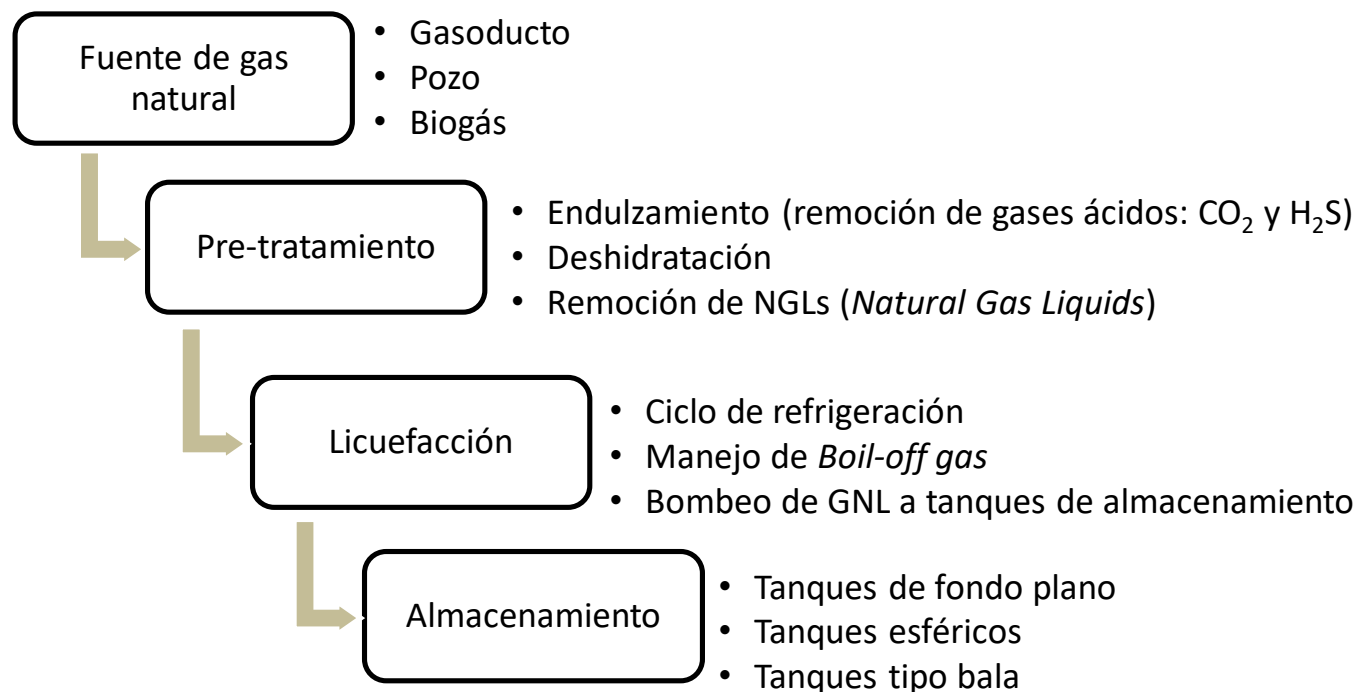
Fuente de gas natural

- Gasoducto
- Pozo
- Biogás

Pre-tratamiento

- Endulzamiento (remoción de gases ácidos: $CO_2$ y $H_2S$)
- Deshidratación
- Remoción de NGLs (*Natural Gas Liquids*)

Licuefacción

- Ciclo de refrigeración
- Manejo de *Boil-off gas*
- Bombeo de GNL a tanques de almacenamiento

Almacenamiento

- Tanques de fondo plano
- Tanques esféricos
- Tanques tipo bala